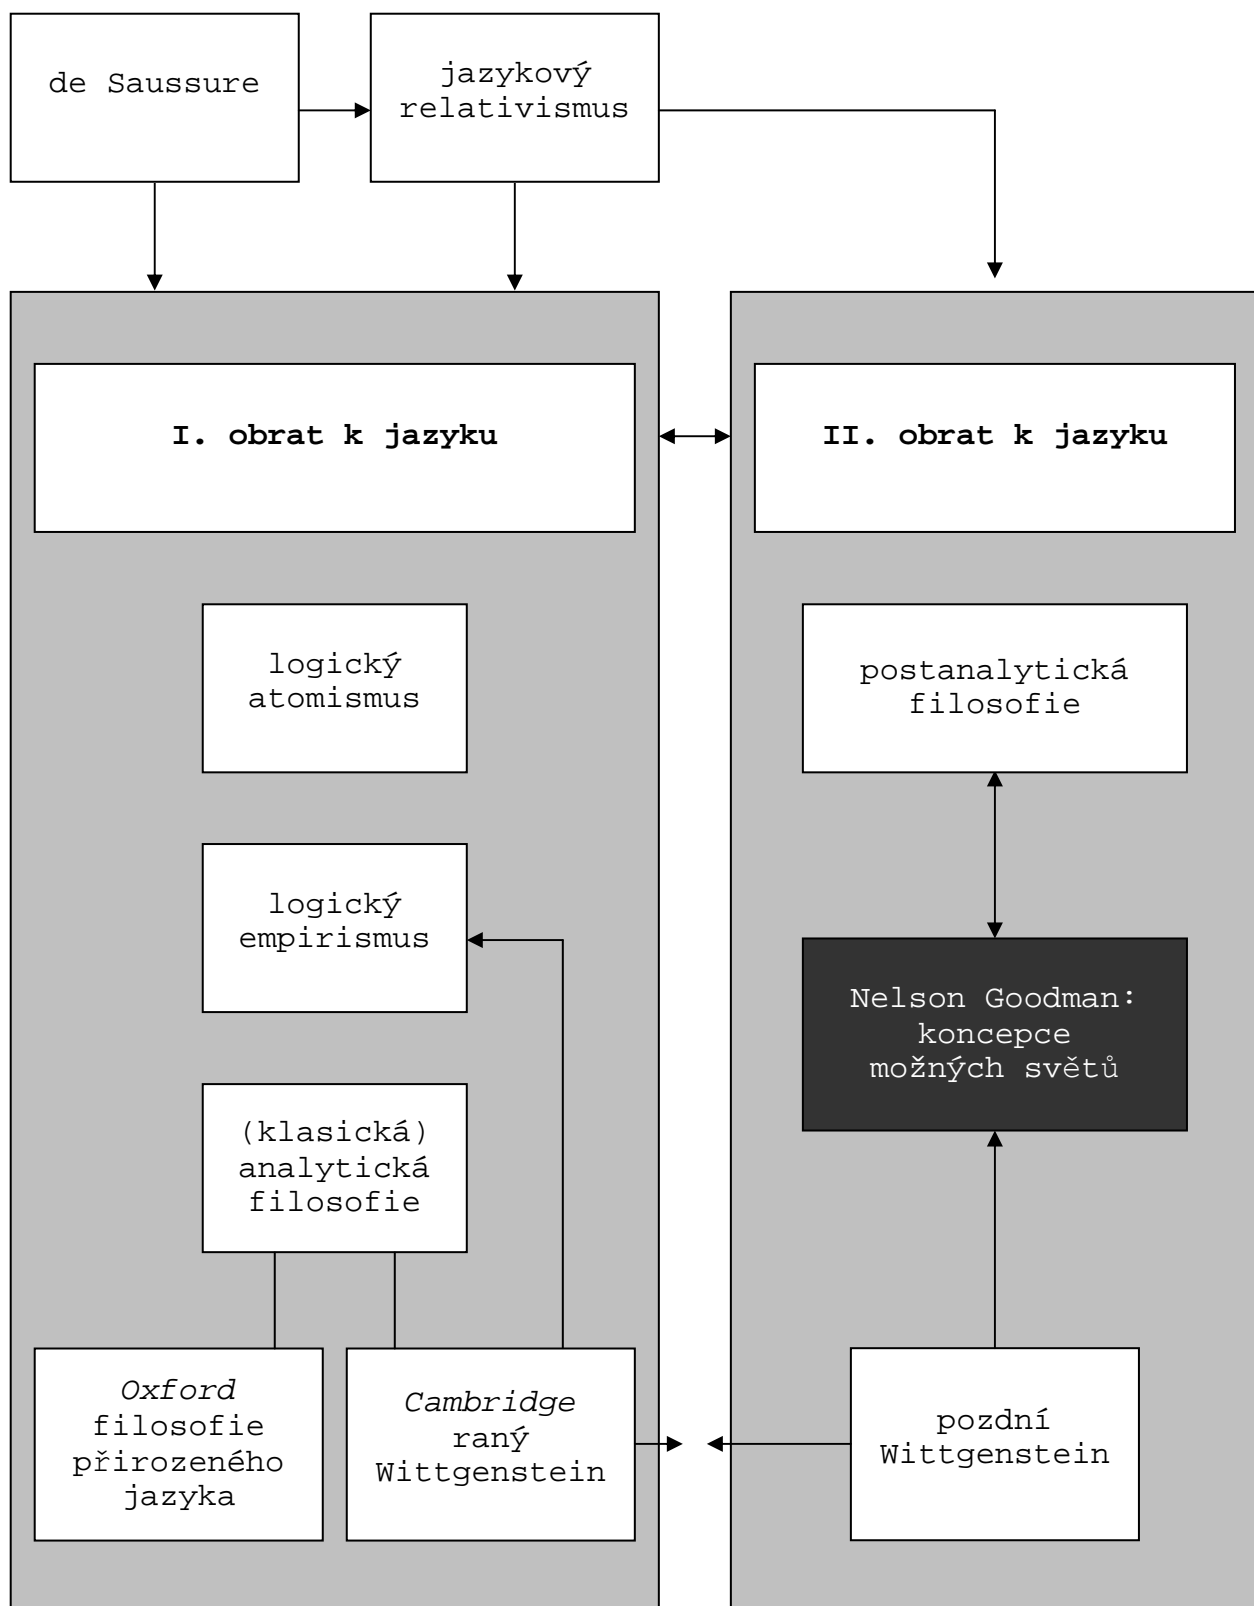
de Saussure

jazykový relativismus

I. obrat k jazyku

II. obrat k jazyku

logický atomismus

logický empirismus

(klasická) analytická filosofie

*Oxford* filosofie přirozeného jazyka

*Cambridge* raný Wittgenstein

postanalytická filosofie

Nelson Goodman: koncepce možných světů

pozdní Wittgenstein